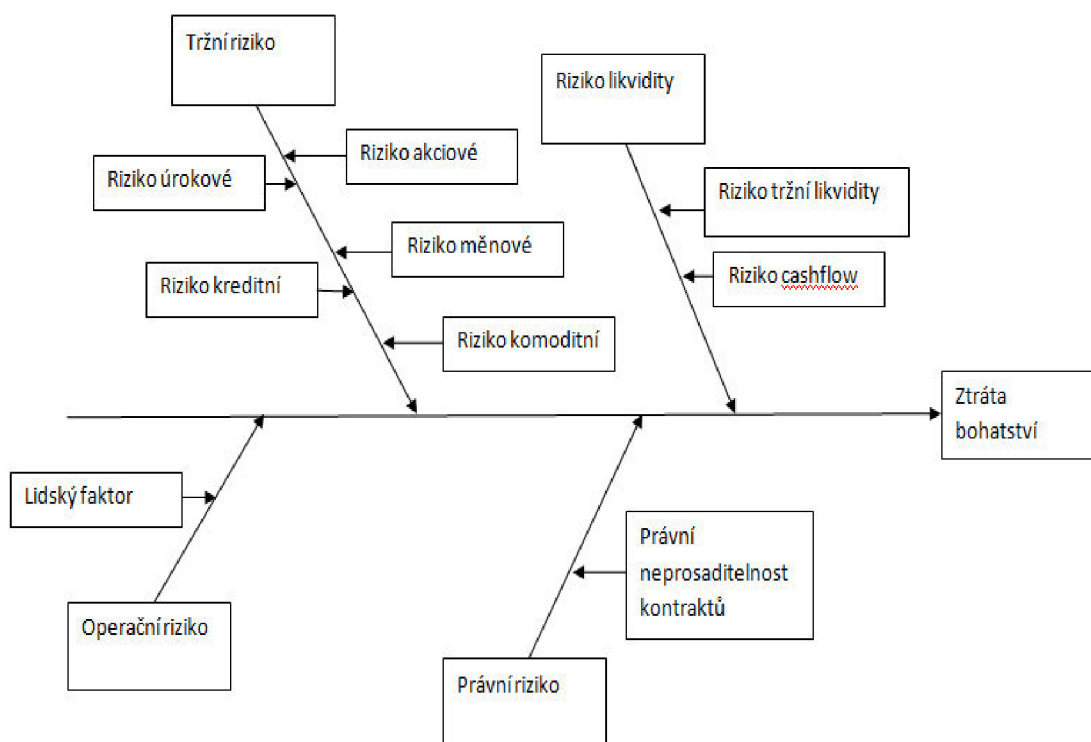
Tržní riziko

Riziko akciové

Riziko úrokové

Riziko měnové

Riziko kreditní

Riziko komoditní

Riziko likvidity

Riziko tržní likvidity

Riziko cashflow

Ztráta bohatství

Lidský faktor

Operační riziko

Právní neprosaditelnost kontraktů

Právní riziko